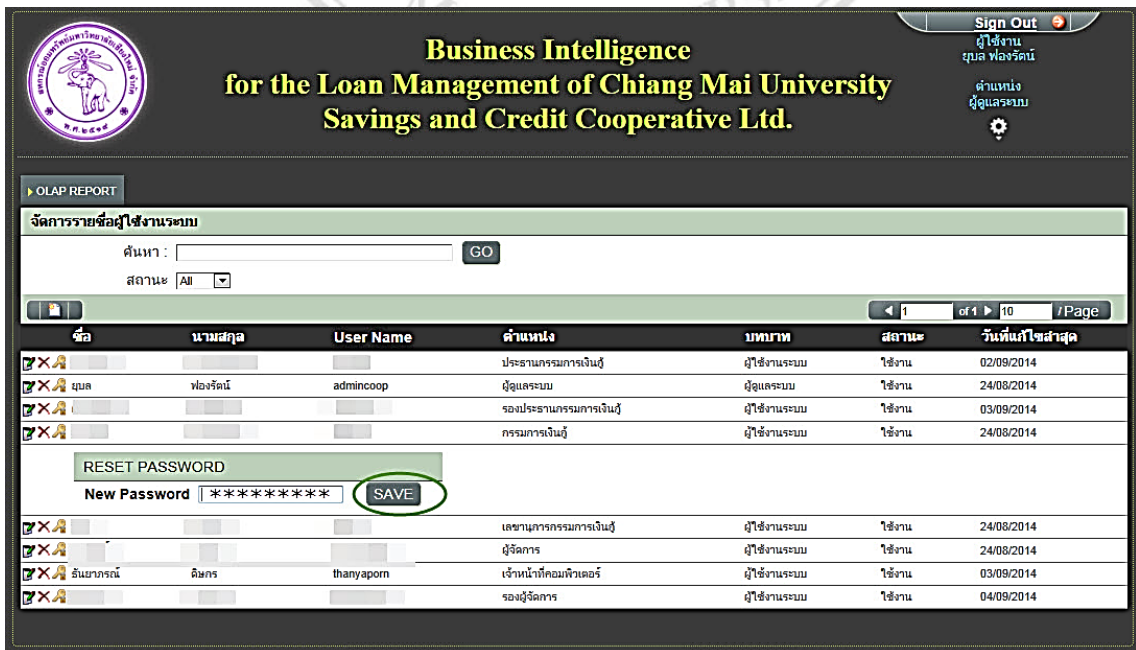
Sign Out
ผู้ใช้งาน
ยุบล ฟองรัตน์
ตำแหน่ง
ผู้ดูแลระบบ

Business Intelligence
for the Loan Management of Chiang Mai University
Savings and Credit Cooperative Ltd.

OLAP REPORT

จัดการรายชื่อผู้ใช้งานระบบ

ค้นหา : GO
สถานะ All

1 of 1 10 / Page

| ชื่อ | นามสกุล | User Name | ตำแหน่ง | บทบาท | สถานะ | วันที่แก้ไขล่าสุด |
|---|---|---|---|---|---|---|
| | | | ประธานกรรมการเงินกู้ | ผู้ใช้งานระบบ | ใช้งาน | 02/09/2014 |
| ยุบล | ฟองรัตน์ | admincoop | ผู้ดูแลระบบ | ผู้ดูแลระบบ | ใช้งาน | 24/08/2014 |
| | | | รองประธานกรรมการเงินกู้ | ผู้ใช้งานระบบ | ใช้งาน | 03/09/2014 |
| | | | กรรมการเงินกู้ | ผู้ใช้งานระบบ | ใช้งาน | 24/08/2014 |

RESET PASSWORD
New Password ********* SAVE

| ชื่อ | นามสกุล | User Name | ตำแหน่ง | บทบาท | สถานะ | วันที่แก้ไขล่าสุด |
|---|---|---|---|---|---|---|
| | | | เลขานุการกรรมการเงินกู้ | ผู้ใช้งานระบบ | ใช้งาน | 24/08/2014 |
| | | | ผู้จัดการ | ผู้ใช้งานระบบ | ใช้งาน | 24/08/2014 |
| ธันยาภรณ์ | ดินกร | thanyaporn | เจ้าหน้าที่คอมพิวเตอร์ | ผู้ใช้งานระบบ | ใช้งาน | 03/09/2014 |
| | | | รองผู้จัดการ | ผู้ใช้งานระบบ | ใช้งาน | 04/09/2014 |